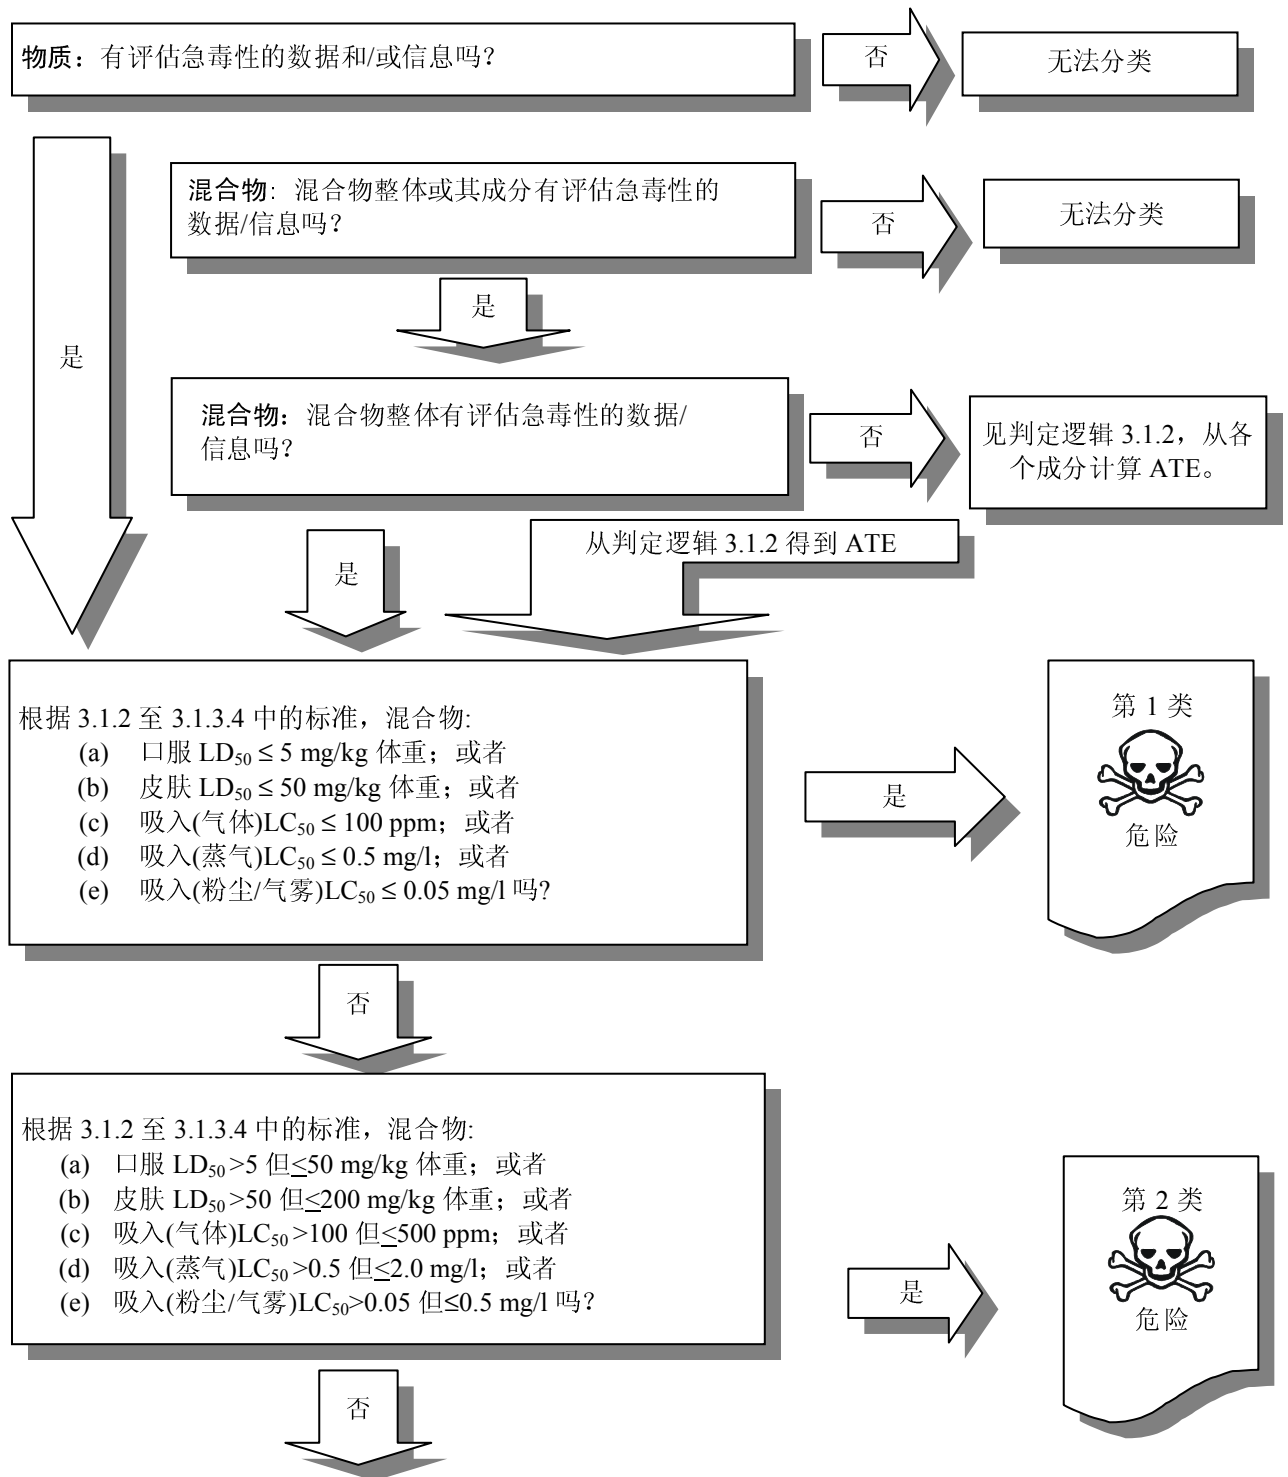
物质：有评估急毒性的数据和/或信息吗?

否

无法分类

是

混合物：混合物整体或其成分有评估急毒性的数据/信息吗?

否

无法分类

是

混合物：混合物整体有评估急毒性的数据/信息吗?

否

见判定逻辑 3.1.2，从各个成分计算 ATE。

是

从判定逻辑 3.1.2 得到 ATE

根据 3.1.2 至 3.1.3.4 中的标准，混合物:
(a) 口服 $LD_{50} \leq 5$ mg/kg 体重；或者
(b) 皮肤 $LD_{50} \leq 50$ mg/kg 体重；或者
(c) 吸入(气体)$LC_{50} \leq 100$ ppm；或者
(d) 吸入(蒸气)$LC_{50} \leq 0.5$ mg/l；或者
(e) 吸入(粉尘/气雾)$LC_{50} \leq 0.05$ mg/l 吗?

是

第 1 类

危险

否

根据 3.1.2 至 3.1.3.4 中的标准，混合物:
(a) 口服 $LD_{50}>5$ 但$\leq 50$ mg/kg 体重；或者
(b) 皮肤 $LD_{50}>50$ 但$\leq 200$ mg/kg 体重；或者
(c) 吸入(气体)$LC_{50}>100$ 但$\leq 500$ ppm；或者
(d) 吸入(蒸气)$LC_{50}>0.5$ 但$\leq 2.0$ mg/l；或者
(e) 吸入(粉尘/气雾)$LC_{50}>0.05$ 但$\leq 0.5$ mg/l 吗?

是

第 2 类

危险

否